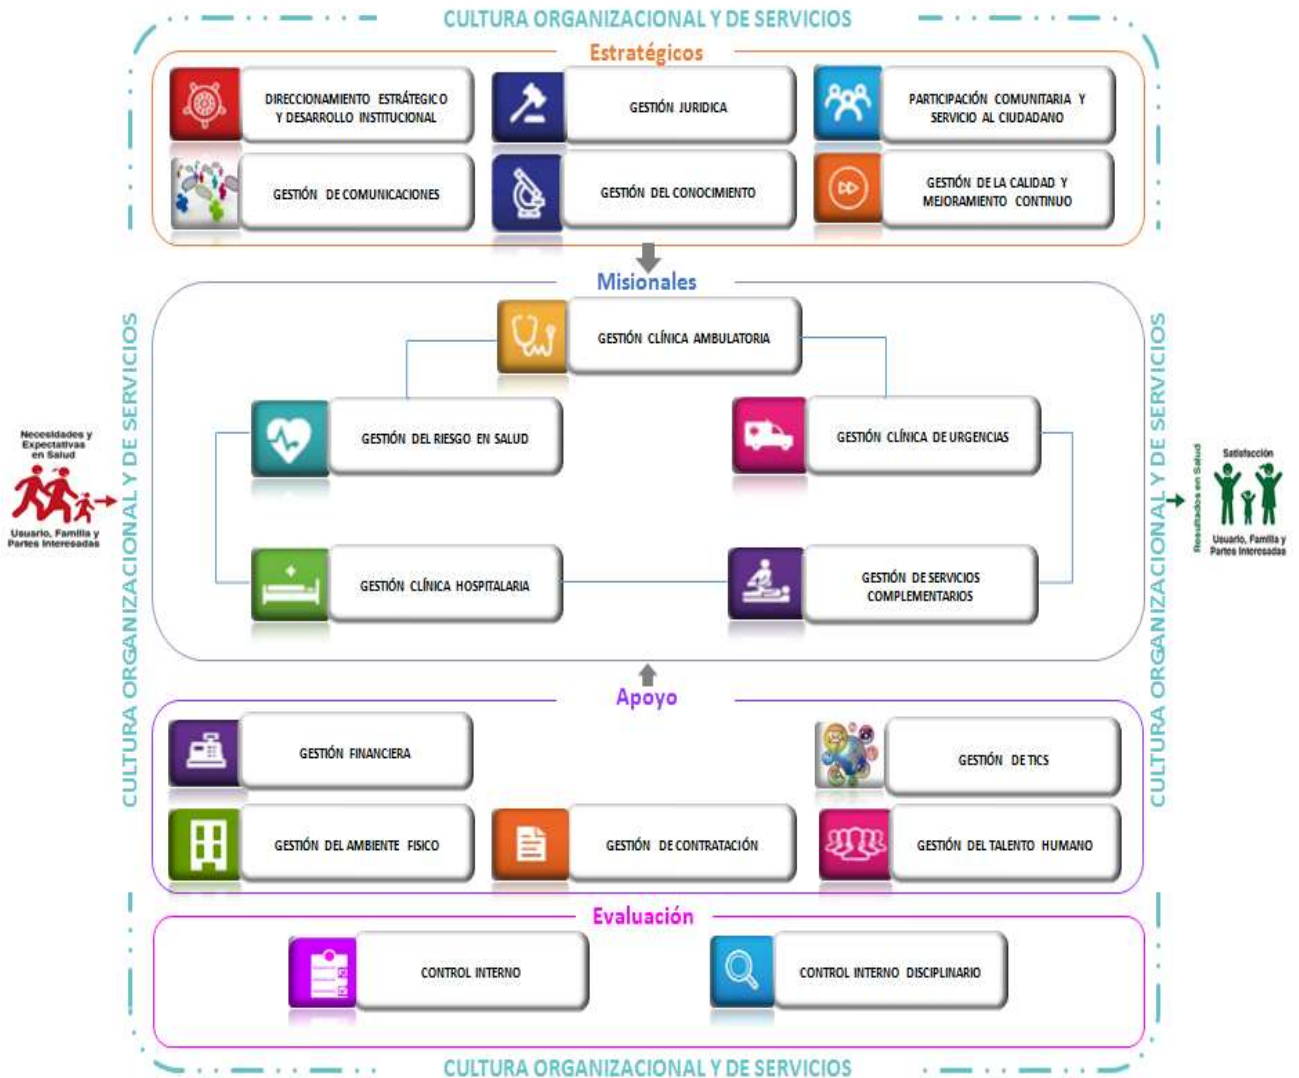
CULTURA ORGANIZACIONAL Y DE SERVICIOS

Estratégicos

DIRECCIONAMIENTO ESTRATÉGICO Y DESARROLLO INSTITUCIONAL

GESTIÓN JURIDICA

PARTICIPACIÓN COMUNITARIA Y SERVICIO AL CIUDADANO

GESTIÓN DE COMUNICACIONES

GESTIÓN DEL CONOCIMIENTO

GESTIÓN DE LA CALIDAD Y MEJORAMIENTO CONTINUO

Misionales

GESTIÓN CLÍNICA AMBULATORIA

GESTIÓN DEL RIESGO EN SALUD

GESTIÓN CLÍNICA DE URGENCIAS

GESTIÓN CLÍNICA HOSPITALARIA

GESTIÓN DE SERVICIOS COMPLEMENTARIOS

CULTURA ORGANIZACIONAL Y DE SERVICIOS

Necesidades y Expectativas en Salud

Usuario, Familia y Partes Interesadas

CULTURA ORGANIZACIONAL Y DE SERVICIOS

Resultados en Salud

Satisfacción

Usuario, Familia y Partes Interesadas

Apoyo

GESTIÓN FINANCIERA

GESTIÓN DE TICS

GESTIÓN DEL AMBIENTE FISICO

GESTIÓN DE CONTRATACIÓN

GESTIÓN DEL TALENTO HUMANO

Evaluación

CONTROL INTERNO

CONTROL INTERNO DISCIPLINARIO

CULTURA ORGANIZACIONAL Y DE SERVICIOS